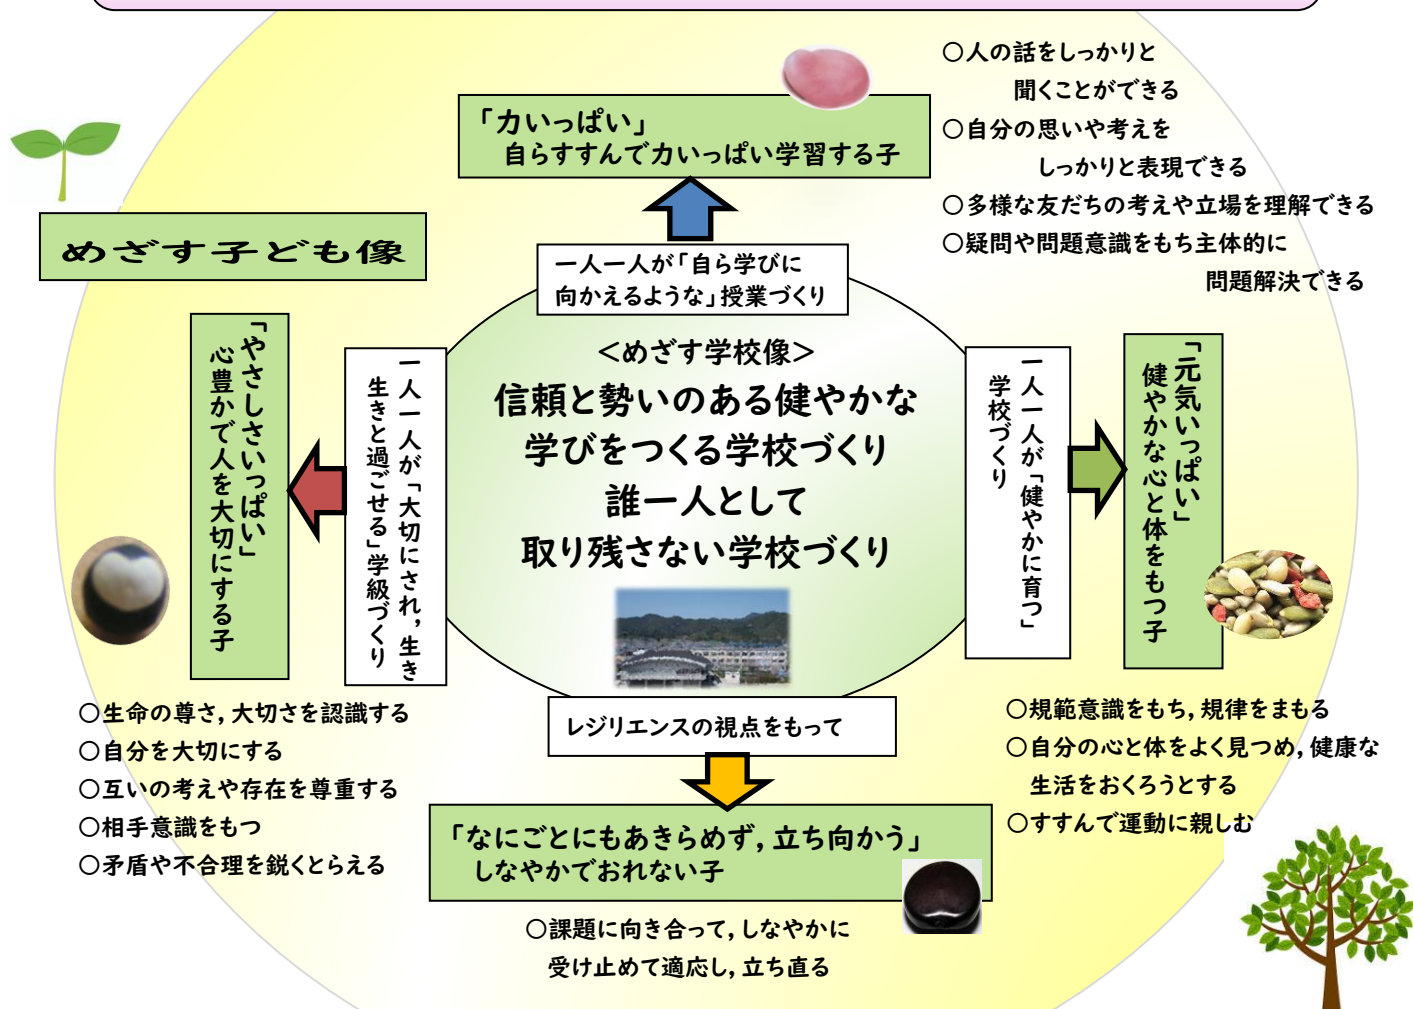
めざす子ども像

「カいっぱい」
自らすすんでカいっぱい学習する子

○人の話をしっかりと聞くことができる
○自分の思いや考えをしっかりと表現できる
○多様な友だちの考えや立場を理解できる
○疑問や問題意識をもち主体的に問題解決できる

一人一人が「自ら学びに向かえるような」授業づくり

＜めざす学校像＞
信頼と勢いのある健やかな学びをつくる学校づくり
誰一人として取り残さない学校づくり

「やさしさいっぱい」
心豊かで人を大切にする子

一人一人が「大切にされ，生き生きと過ごせる」学級づくり

○生命の尊さ，大切さを認識する
○自分を大切にする
○互いの考えや存在を尊重する
○相手意識をもつ
○矛盾や不合理を鋭くとらえる

一人一人が「健やかに育つ」学校づくり

「元気いっぱい」
健やかな心と体をもつ子

○規範意識をもち，規律をまもる
○自分の心と体をよく見つめ，健康な生活をおくろうとする
○すすんで運動に親しむ

レジリエンスの視点をもって

「なにごとにもあきらめず，立ち向かう」
しなやかでおれない子

○課題に向き合って，しなやかに受け止めて適応し，立ち直る